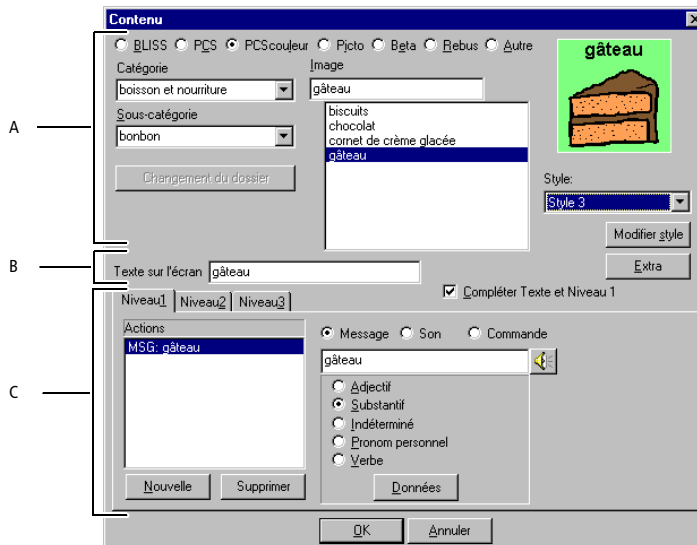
Contenu

BLISS PCS PCScouleur Picto Beta Rebus Autre

gâteau

Catégorie
boisson et nourriture

Image
gâteau

Sous-catégorie
bonbon

biscuits
chocolat
cornet de crème glacée
gâteau

Changement du dossier

Style:
Style 3

Modifier style

A

B

Texte sur l'écran gâteau

Extra

Compléter Texte et Niveau 1

C

Niveau1 Niveau2 Niveau3

Actions
MSG: gâteau

Message Son Commande

gâteau

Adjectif
Substantif
Indéterminé
Pronom personnel
Verbe

Données

Nouvelle Supprimer

OK Annuler